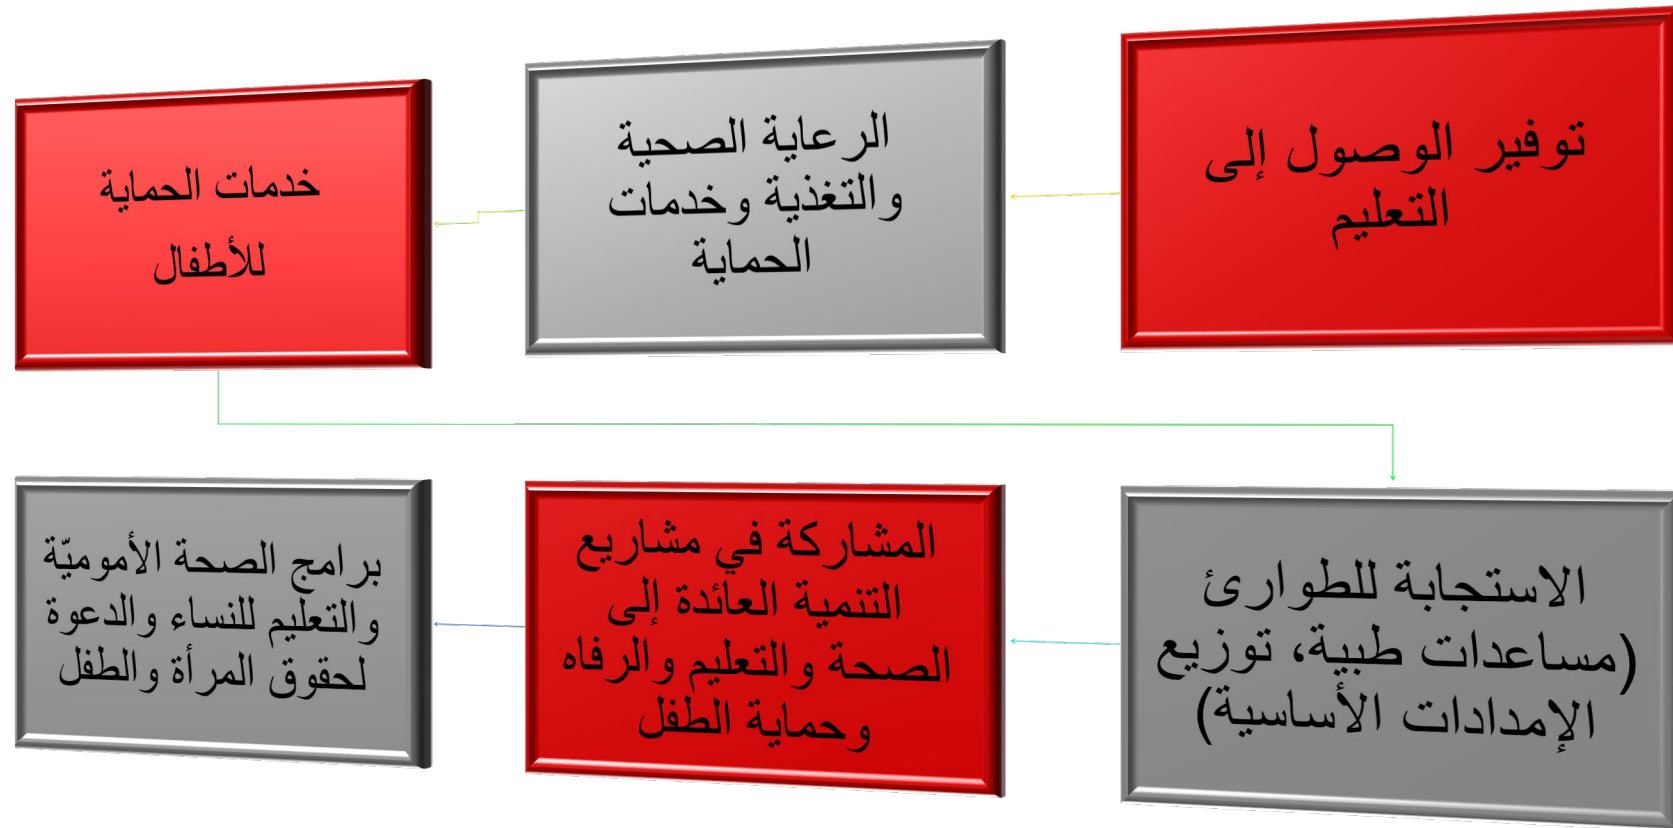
توفير الوصول إلى التعليم

الرعاية الصحية والتغذية وخدمات الحماية

خدمات الحماية للأطفال

الاستجابة للطوارئ (مساعدات طبية، توزيع الإمدادات الأساسية)

المشاركة في مشاريع التنمية العائدة إلى الصحة والتعليم والرفاه وحماية الطفل

برامج الصحة الأموميّة والتعليم للنساء والدعوة لحقوق المرأة والطفل